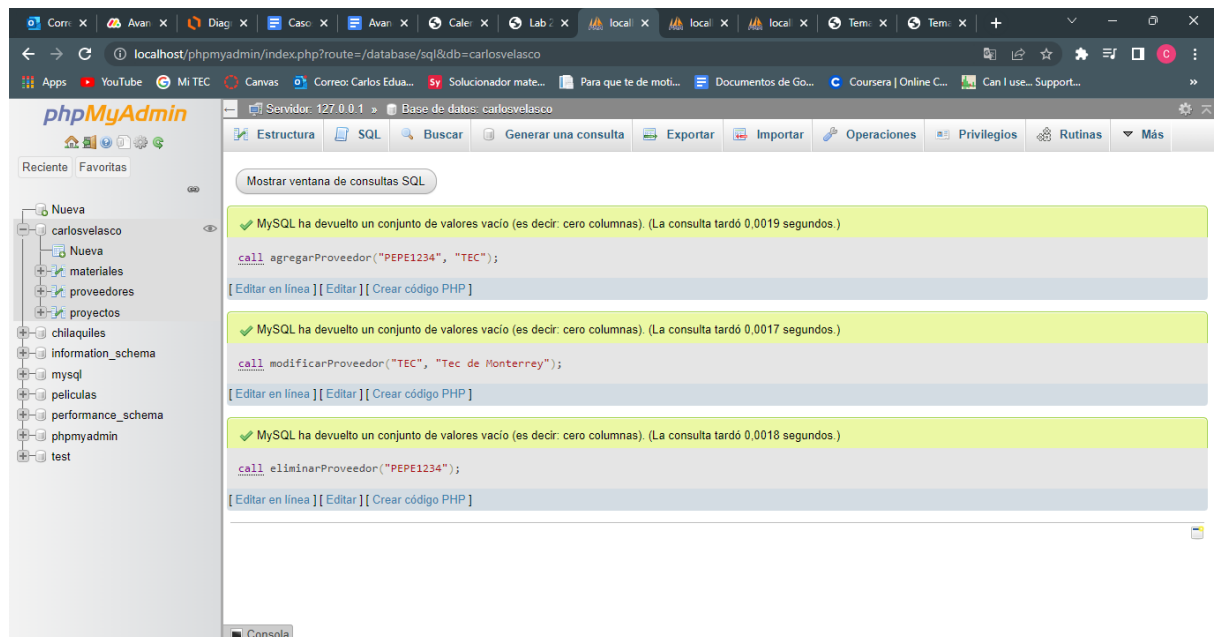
Corre × | Avan × | Diag × | Caso × | Avan × | Cale × | Lab 2 × | locali × | locali × | locali × | Tema × | Tema × | +

localhost/phpmyadmin/index.php?route=/database/sql&db=carlosvelasco

Apps | YouTube | Mi TEC | Canvas | Correo: Carlos Edua... | Solucionador mate... | Para que te de moti... | Documentos de Go... | Coursera | Online C... | Can I use... Support... | »

phpMyAdmin

Reciente | Favoritas

Nueva
carlosvelasco
Nueva
materiales
proveedores
proyectos
chilaquiles
information_schema
mysql
peliculas
performance_schema
phpmyadmin
test

Servidor: 127.0.0.1 » Base de datos: carlosvelasco

Estructura | SQL | Buscar | Generar una consulta | Exportar | Importar | Operaciones | Privilegios | Rutinas | Más

Mostrar ventana de consultas SQL

MySQL ha devuelto un conjunto de valores vacío (es decir: cero columnas). (La consulta tardó 0,0019 segundos.)

call agregarProveedor("PEPE1234", "TEC");

[ Editar en línea ] [ Editar ] [ Crear código PHP ]

MySQL ha devuelto un conjunto de valores vacío (es decir: cero columnas). (La consulta tardó 0,0017 segundos.)

call modificarProveedor("TEC", "Tec de Monterrey");

[ Editar en línea ] [ Editar ] [ Crear código PHP ]

MySQL ha devuelto un conjunto de valores vacío (es decir: cero columnas). (La consulta tardó 0,0018 segundos.)

call eliminarProveedor("PEPE1234");

[ Editar en línea ] [ Editar ] [ Crear código PHP ]

Consola